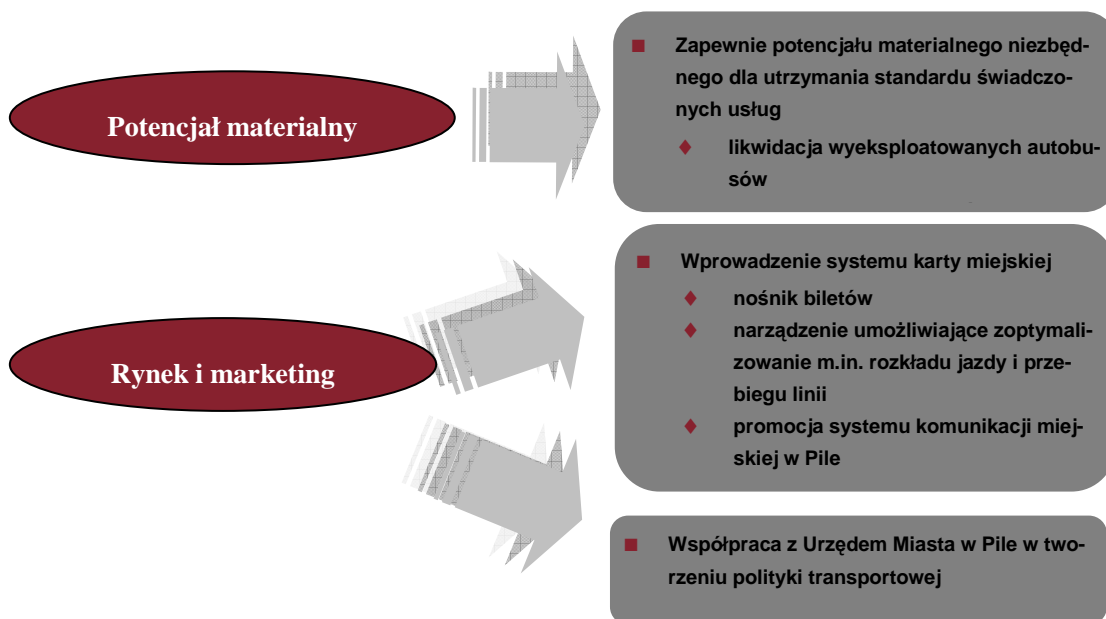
Potencjał materialny

Zapewnie potencjału materialnego niezbędnego dla utrzymania standardu świadczonych usług

likwidacja wyeksploatowanych autobusów

Rynek i marketing

Wprowadzenie systemu karty miejskiej

nośnik biletów

narządzenie umożliwiające zoptymalizowanie m.in. rozkładu jazdy i przebiegu linii

promocja systemu komunikacji miejskiej w Pile

Współpraca z Urzędem Miasta w Pile w tworzeniu polityki transportowej